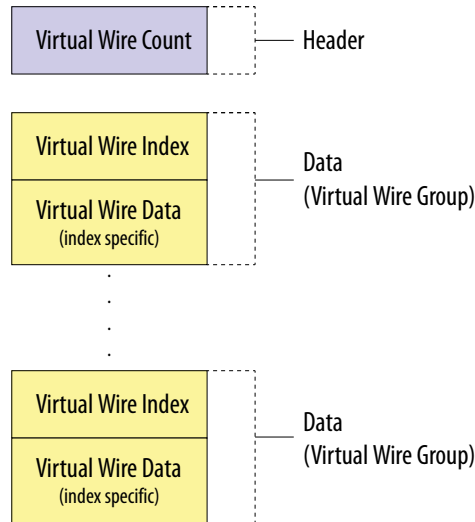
Virtual Wire Count

Header

Virtual Wire Index

Virtual Wire Data
(index specific)

Data
(Virtual Wire Group)

.
.
.
.

Virtual Wire Index

Virtual Wire Data
(index specific)

Data
(Virtual Wire Group)